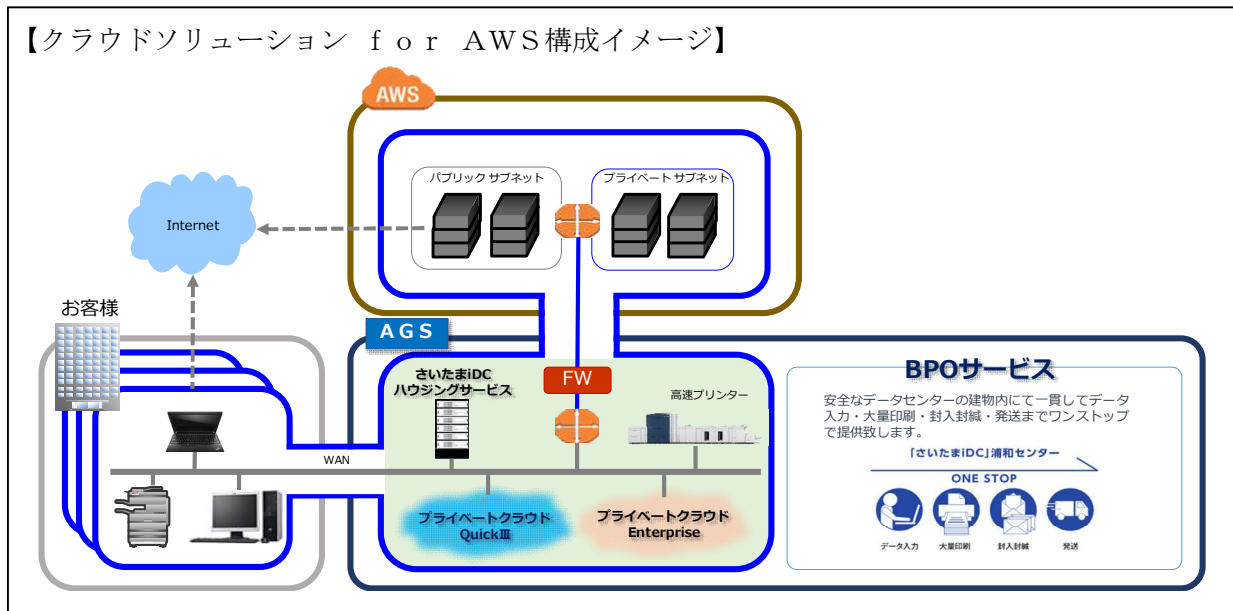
【クラウドソリューション for AWS構成イメージ】

AWS

パブリック サブネット

プライベート サブネット

Internet

お客様

AGS

さいたまiDC ハウジングサービス

FW

高速プリンター

WAN

プライベートクラウド QuickⅢ

プライベートクラウド Enterprise

BPOサービス

安全なデータセンターの建物内にて一貫してデータ入力・大量印刷・封入封緘・発送までワンストップで提供致します。

「さいたまiDC」浦和センター

ONE STOP

データ入力

大量印刷

封入封緘

発送